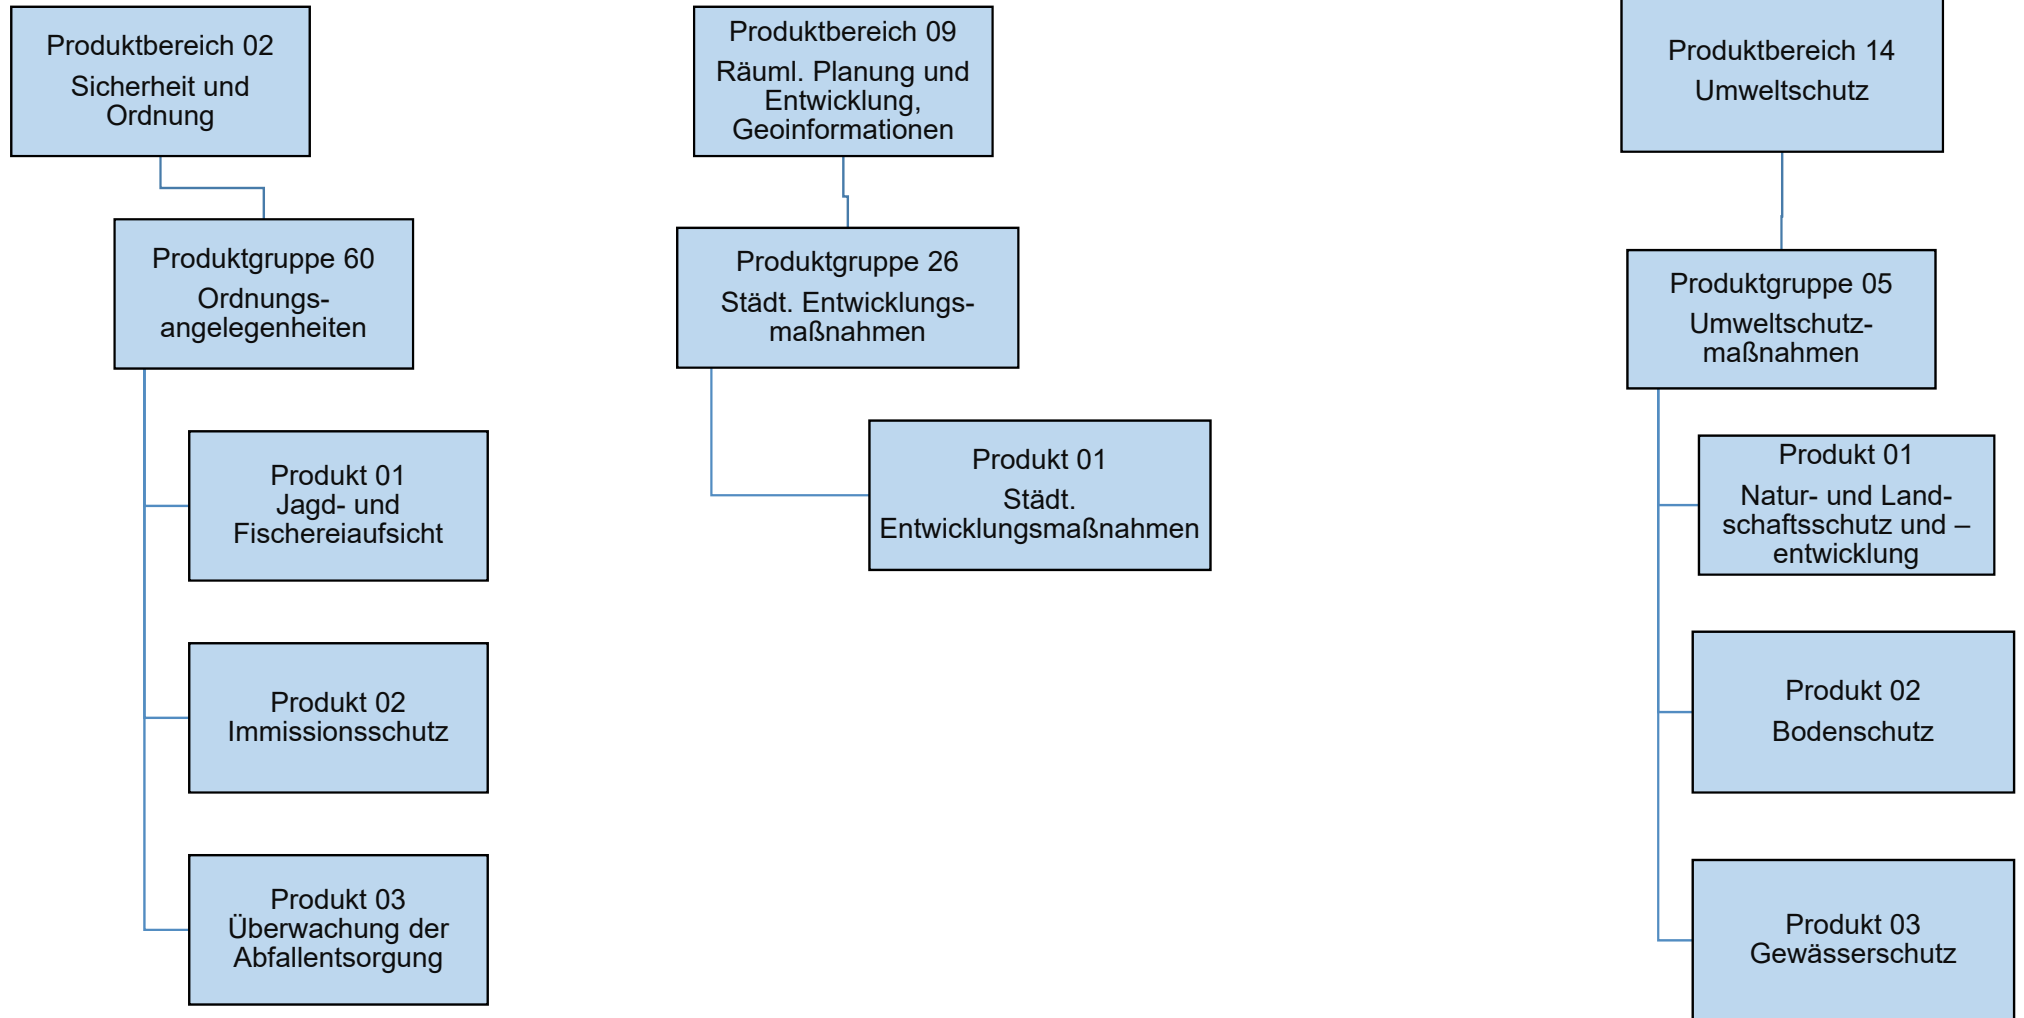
Produktbereich 02
Sicherheit und Ordnung

Produktgruppe 60
Ordnungs-angelegenheiten

Produkt 01
Jagd- und Fischereiaufsicht

Produkt 02
Immissionsschutz

Produkt 03
Überwachung der Abfallentsorgung

Produktbereich 09
Räuml. Planung und Entwicklung, Geoinformationen

Produktgruppe 26
Städt. Entwicklungs-maßnahmen

Produkt 01
Städt. Entwicklungsmaßnahmen

Produktbereich 14
Umweltschutz

Produktgruppe 05
Umweltschutz-maßnahmen

Produkt 01
Natur- und Land-schaftsschutz und –entwicklung

Produkt 02
Bodenschutz

Produkt 03
Gewässerschutz